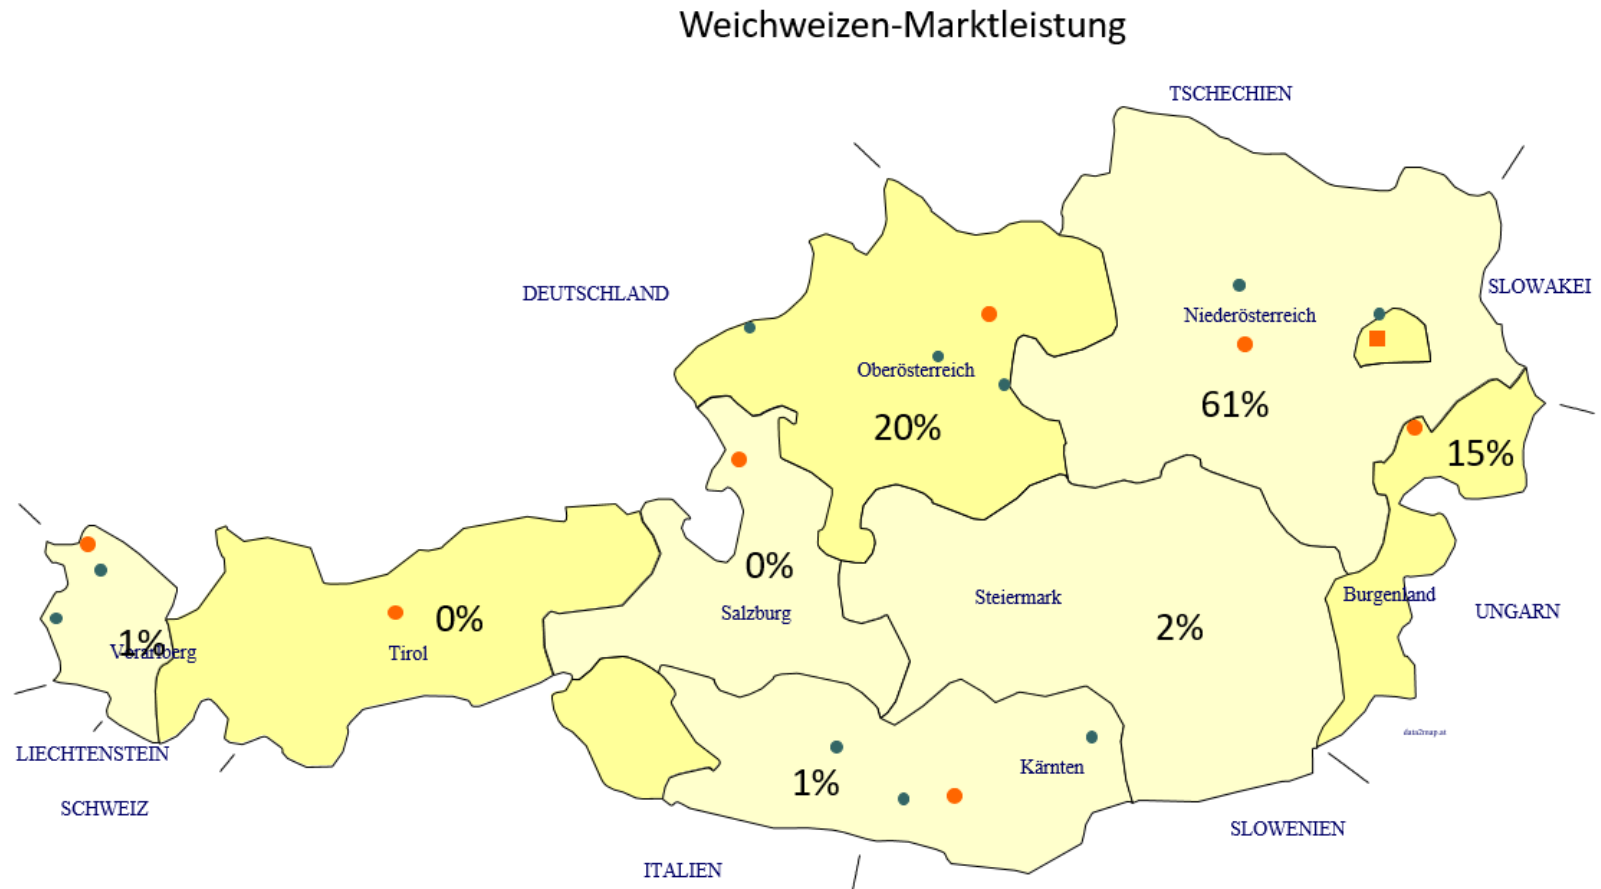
Weichweizen-Marktleistung

TSCHECHIEN

DEUTSCHLAND

SLOWAKEI

Niederösterreich

Oberösterreich

61%

20%

15%

0%

Burgenland

UNGARN

Steiermark

Salzburg

1%

Vorarlberg

Tirol

0%

2%

LIECHTENSTEIN

1%

Kärnten

SCHWEIZ

SLOWENIEN

ITALIEN

data2map.at